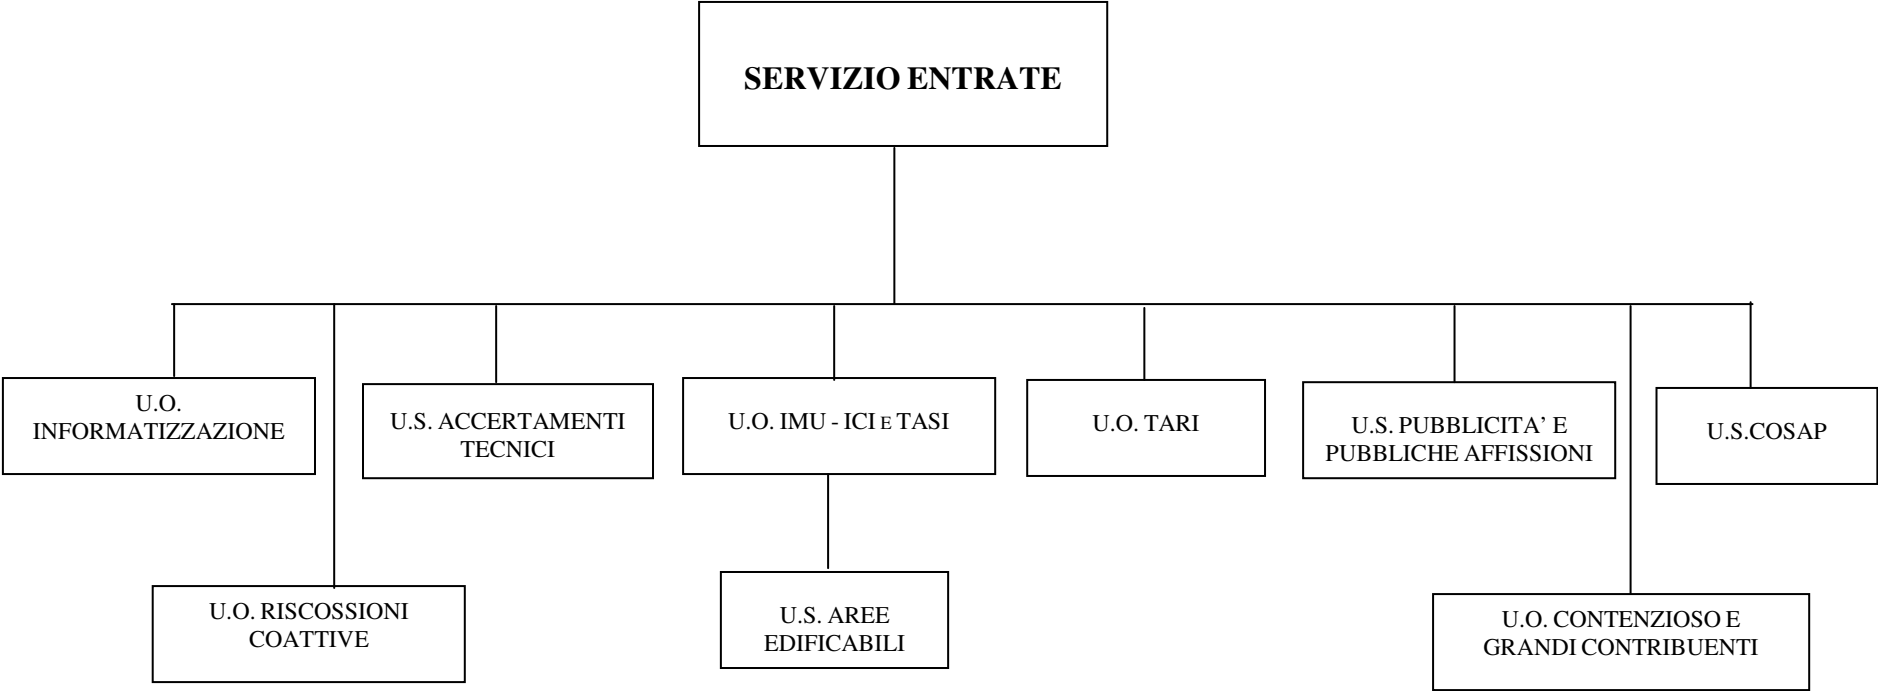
SERVIZIO ENTRATE

U.O. INFORMATIZZAZIONE

U.O. RISCOSSIONI COATTIVE

U.S. ACCERTAMENTI TECNICI

U.O. IMU - ICI E TASI

U.S. AREE EDIFICABILI

U.O. TARI

U.S. PUBBLICITA' E PUBBLICHE AFFISSIONI

U.O. CONTENZIOSO E GRANDI CONTRIBUENTI

U.S.COSAP